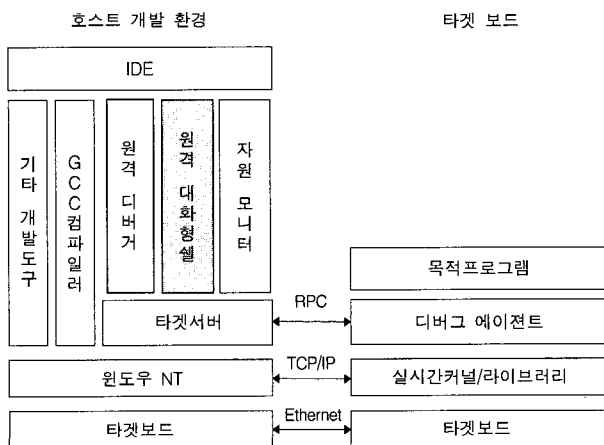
호스트 개발 환경

타겟 보드

IDE

기타 개발도구

GCC컴파일러

원격 디버거

원격 대화형셸

자원 모니터

목적프로그램

RPC

타겟서버

디버그 에이전트

TCP/IP

윈도우 NT

실시간커널/라이브러리

Ethernet

타겟보드

타겟보드